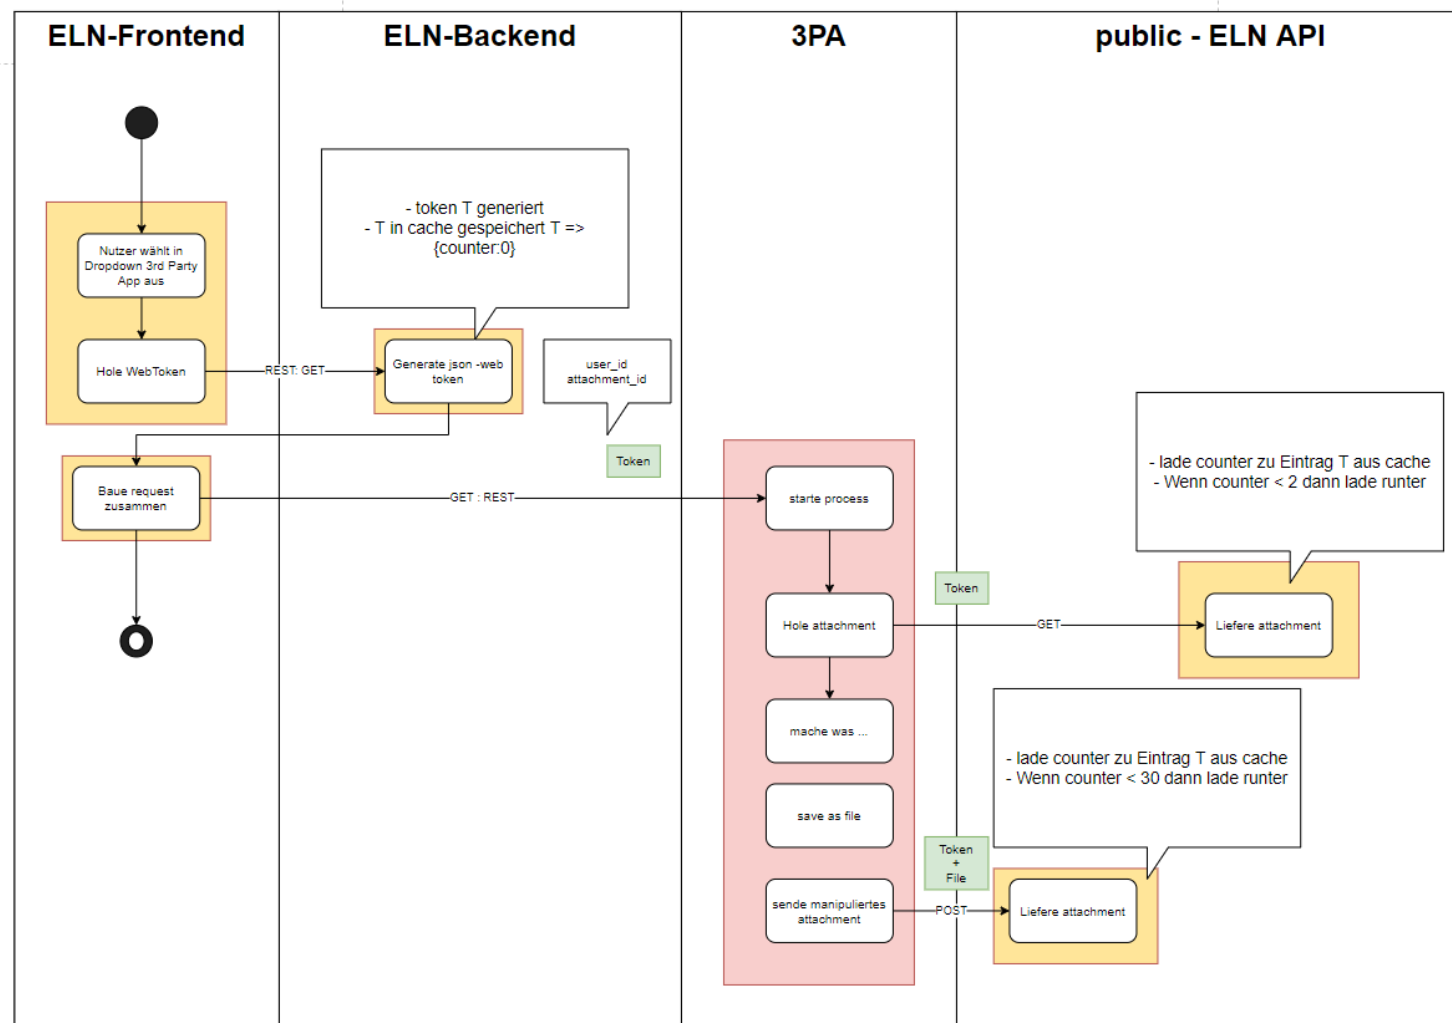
ELN-Frontend

ELN-Backend

3PA

public - ELN API

- token T generiert
- T in cache gespeichert T => {counter:0}

Nutzer wählt in Dropdown 3rd Party App aus

Hole WebToken

REST: GET

Generate json -web token

user_id
attachment_id

Token

Baue request zusammen

GET : REST

starte process

- lade counter zu Eintrag T aus cache
- Wenn counter < 2 dann lade runter

Token

Hole attachment

GET

Liefere attachment

mache was ...

- lade counter zu Eintrag T aus cache
- Wenn counter < 30 dann lade runter

save as file

Token
+
File

sende manipuliertes attachment

POST

Liefere attachment